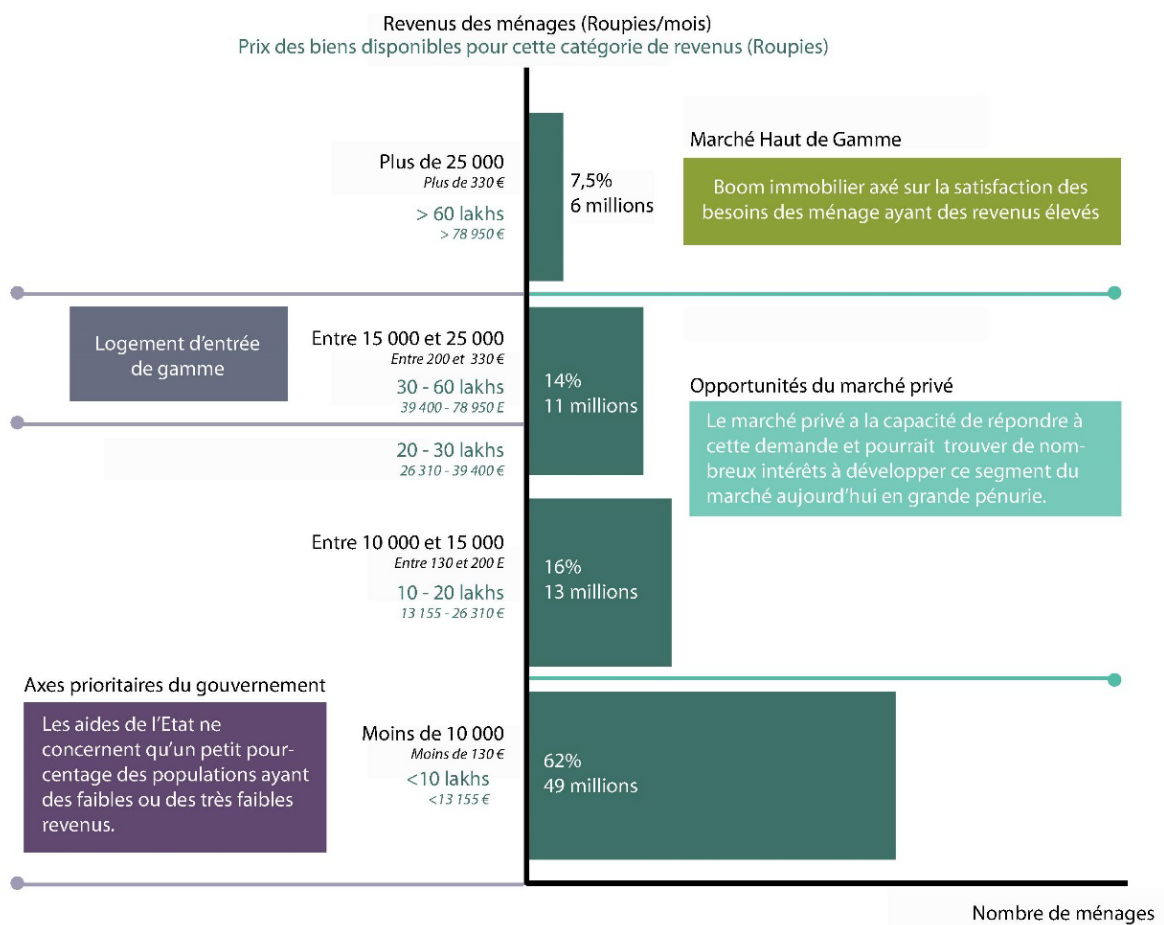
Revenus des ménages (Roupies/mois)
Prix des biens disponibles pour cette catégorie de revenus (Roupies)

Plus de 25 000
Plus de 330 €
> 60 lakhs
> 78 950 €

7,5%
6 millions

Marché Haut de Gamme

Boom immobilier axé sur la satisfaction des besoins des ménage ayant des revenus élevés

Logement d'entrée de gamme

Entre 15 000 et 25 000
Entre 200 et 330 €
30 - 60 lakhs
39 400 - 78 950 E

14%
11 millions

Opportunités du marché privé

Le marché privé a la capacité de répondre à cette demande et pourrait trouver de nombreux intérêts à développer ce segment du marché aujourd'hui en grande pénurie.

20 - 30 lakhs
26 310 - 39 400 €

Entre 10 000 et 15 000
Entre 130 et 200 E
10 - 20 lakhs
13 155 - 26 310 €

16%
13 millions

Axes prioritaires du gouvernement

Les aides de l'Etat ne concernent qu'un petit pourcentage des populations ayant des faibles ou des très faibles revenus.

Moins de 10 000
Moins de 130 €
<10 lakhs
<13 155 €

62%
49 millions

Nombre de ménages